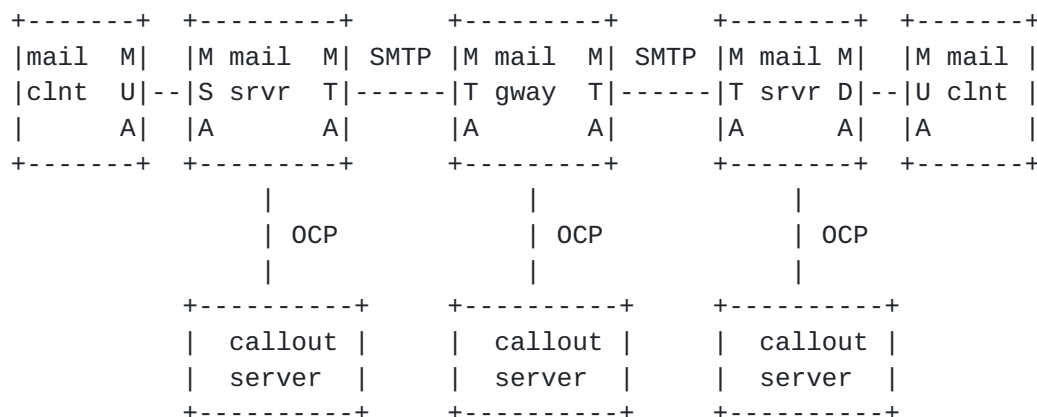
```
+-------+  +---------+       +---------+       +--------+  +-------+
|mail  M|  |M mail  M| SMTP  |M mail  M|  SMTP |M mail M|  |M mail |
|clnt  U|--|S srvr  T|-------|T gway  T|-------|T srvr D|--|U clnt |
|      A|  |A       A|       |A       A|       |A      A|  |A      |
+-------+  +---------+       +---------+       +--------+  +-------+
                |                 |                 |
                | OCP             | OCP             | OCP
                |                 |                 |
           +----------+      +----------+      +----------+
           | callout  |      | callout  |      | callout  |
           |  server  |      |  server  |      |  server  |
           +----------+      +----------+      +----------+
```